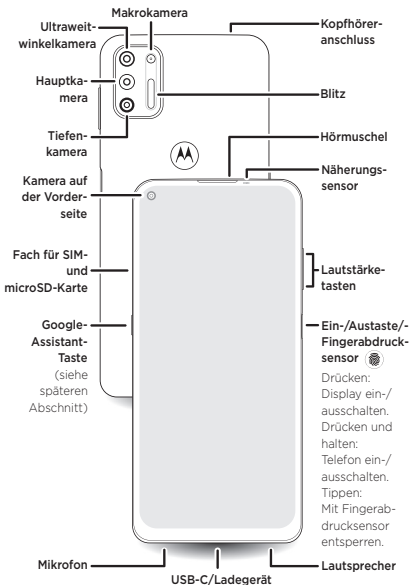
Makrokamera

Ultraweitwinkelkamera

Hauptkamera

Tiefenkamera

Kopfhöreranschluss

Blitz

Hörmuschel

Näherungssensor

Kamera auf der Vorderseite

Fach für SIM- und microSD-Karte

Lautstärketasten

Google-Assistant-Taste (siehe späteren Abschnitt)

Ein-/Austaste/-Fingerabdrucksensor

Drücken: Display ein-/ausschalten. Drücken und halten: Telefon ein-/ausschalten. Tippen: Mit Fingerabdrucksensor entsperren.

Mikrofon

USB-C/Ladegerät

Lautsprecher